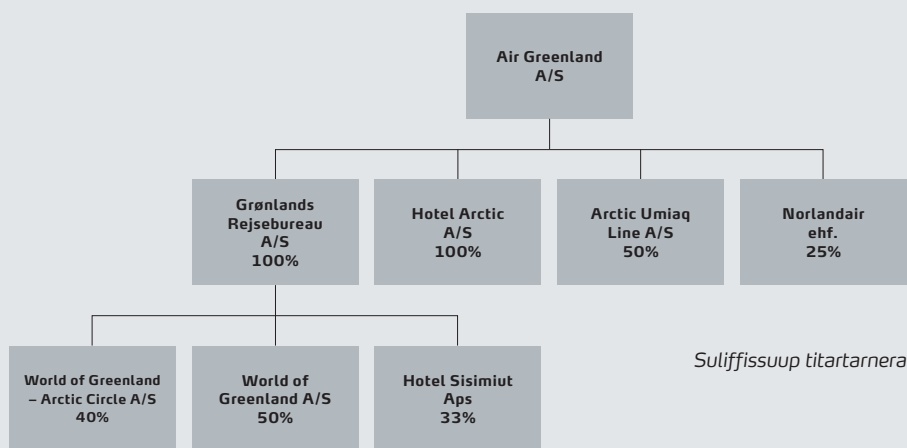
Air Greenland A/S

Grønlands Rejsebureau A/S 100%

Hotel Arctic A/S 100%

Arctic Umiaq Line A/S 50%

Norlandair ehf. 25%

World of Greenland – Arctic Circle A/S 40%

World of Greenland A/S 50%

Hotel Sisimiut Aps 33%

Suliffissuup titartarnera